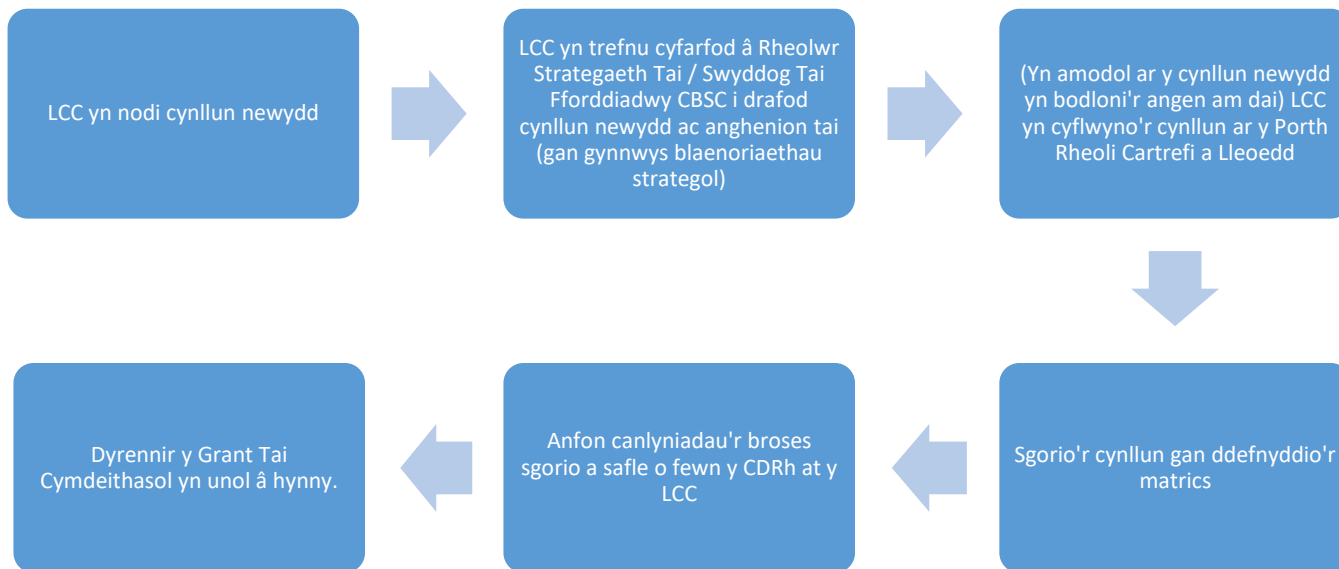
LCC yn nodi cynllun newydd

LCC yn trefnu cyfarfod â Rheolwr Strategaeth Tai / Swyddog Tai Fforddiadwy CBSC i drafod cynllun newydd ac anghenion tai (gan gynnwys blaenoriaethau strategol)

(Yn amodol ar y cynllun newydd yn bodloni'r angen am dai) LCC yn cyflwyno'r cynllun ar y Porth Rheoli Cartrefi a Lleoedd

Sgorio'r cynllun gan ddefnyddio'r matrics

Anfon canlyniadau'r broses sgorio a safle o fewn y CDRh at y LCC

Dyrennir y Grant Tai Cymdeithasol yn unol â hynny.